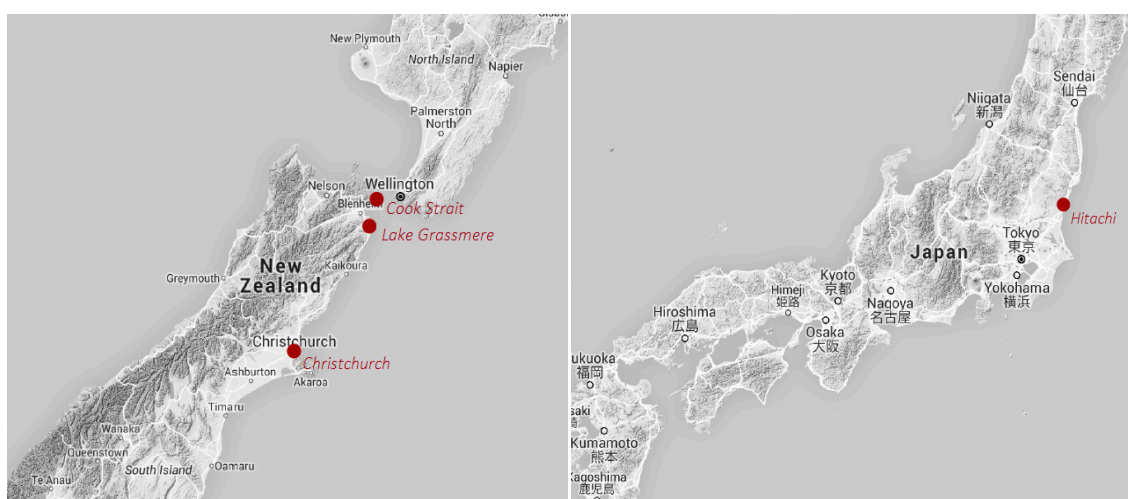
New Plymouth
North Island
Napier
Palmerston North
Nelson
Wellington
Blenheim
Cook Strait
Lake Grassmere
Greymouth
New Zealand
Kaikoura
Christchurch
Christchurch
Ashburton
Akaroa
Timaru
Wanaka
Queenstown
South Island
Oamaru
Te Anau

Sendai
仙台
Niigata
新潟
Hitachi
Japan
Tokyo
東京
Yokohama
横浜
Kyoto
京都
Himeji
姫路
Nagoya
名古屋
Osaka
大阪
Hiroshima
広島
ukuoka
福岡
saki
Kumamoto
熊本
agoshima
鹿児島